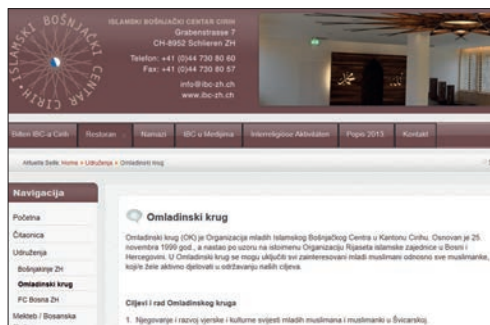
ISLAMSKI BOŠNJAČKI CENTAR CIRIH

ISLAMSKI BOŠNJAČKI CENTAR CIRIH

Grabenstrasse 7
CH-8952 Schlieren ZH

Telefon: +41 (0)44 730 80 60
Fax: +41 (0)44 730 80 57

info@ibc-zh.ch
www.ibc-zh.ch

Bilten IBC-a Cirih | Restoran | Namazi | IBC u Medijima | Interreligiöse Aktivitäten | Popis 2013 | Kontakt

Aktuelle Seite: Home » Udruženja » Omladinski krug

Navigacija

Početna

Čitaonica

Udruženja

Bošnjakinje ZH

Omladinski krug

FC Bosna ZH

Mekteb / Bosanska

Omladinski krug

Omladinski krug (OK) je Organizacija mladih Islamskog Bošnjačkog Centra u Kantonu Cirihu. Osnovan je 25. novembra 1999 god., a nastao po uzoru na istoimenu Organizaciju Rijaseta islamske zajednice u Bosni i Hercegovini. U Omladinski krug se mogu uključiti svi zainteresovani mladi muslimani odnosno sve muslimanke, koje žele aktivno djelovati u održavanju naših ciljeva.

Ciljevi i rad Omladinskog kruga

1. Njegovanje i razvoj vjerske i kulturne svijesti mladih muslimana i muslimanki u Švicarskoj.